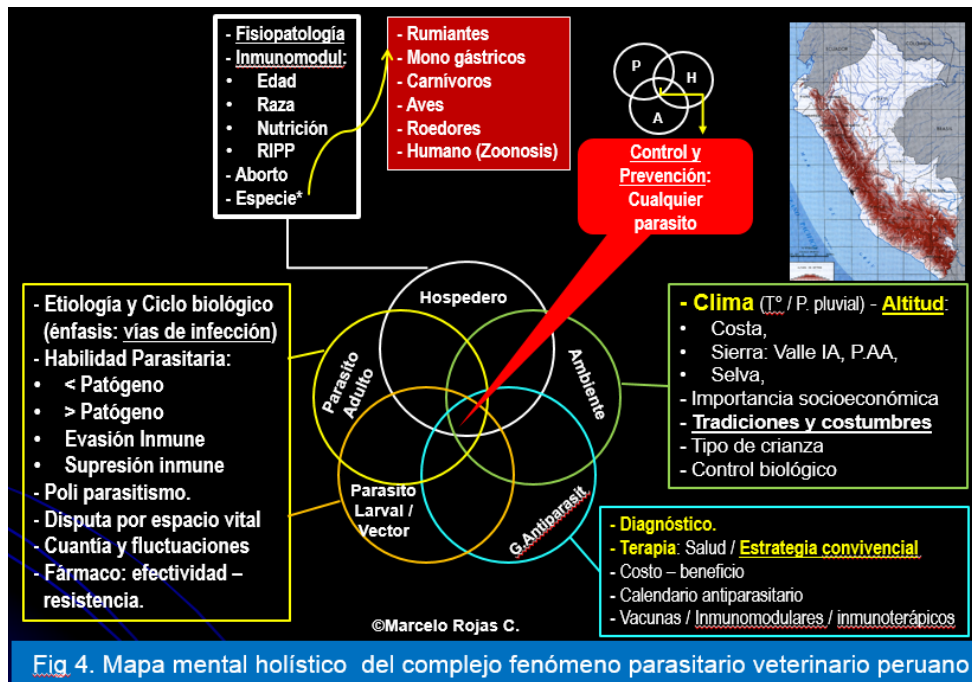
- Fisiopatología
- Inmunomodul:
• Edad
• Raza
• Nutrición
• RIPP
- Aborto
- Especie*

- Rumiantes
- Mono gástricos
- Carnívoros
- Aves
- Roedores
- Humano (Zoonosis)

P
H
A

Control y Prevención: Cualquier parasito

- Etiología y Ciclo biológico (énfasis: vías de infección)
- Habilidad Parasitaria:
• < Patógeno
• > Patógeno
• Evasión Inmune
• Supresión inmune
- Poli parasitismo.
- Disputa por espacio vital
- Cuantía y fluctuaciones
- Fármaco: efectividad – resistencia.

Hospedero
Parasito Adulto
Ambiente
Parasito Larval / Vector
G.Antiparasit

- Clima (T° / P. pluvial) - Altitud:
• Costa,
• Sierra: Valle IA, P.AA,
• Selva,
- Importancia socioeconómica
- Tradiciones y costumbres
- Tipo de crianza
- Control biológico

- Diagnóstico.
- Terapia: Salud / Estrategia convivencial
- Costo – beneficio
- Calendario antiparasitario
- Vacunas / Inmunomodulares / inmunoterápicos

©Marcelo Rojas C.

Fig 4. Mapa mental holístico del complejo fenómeno parasitario veterinario peruano